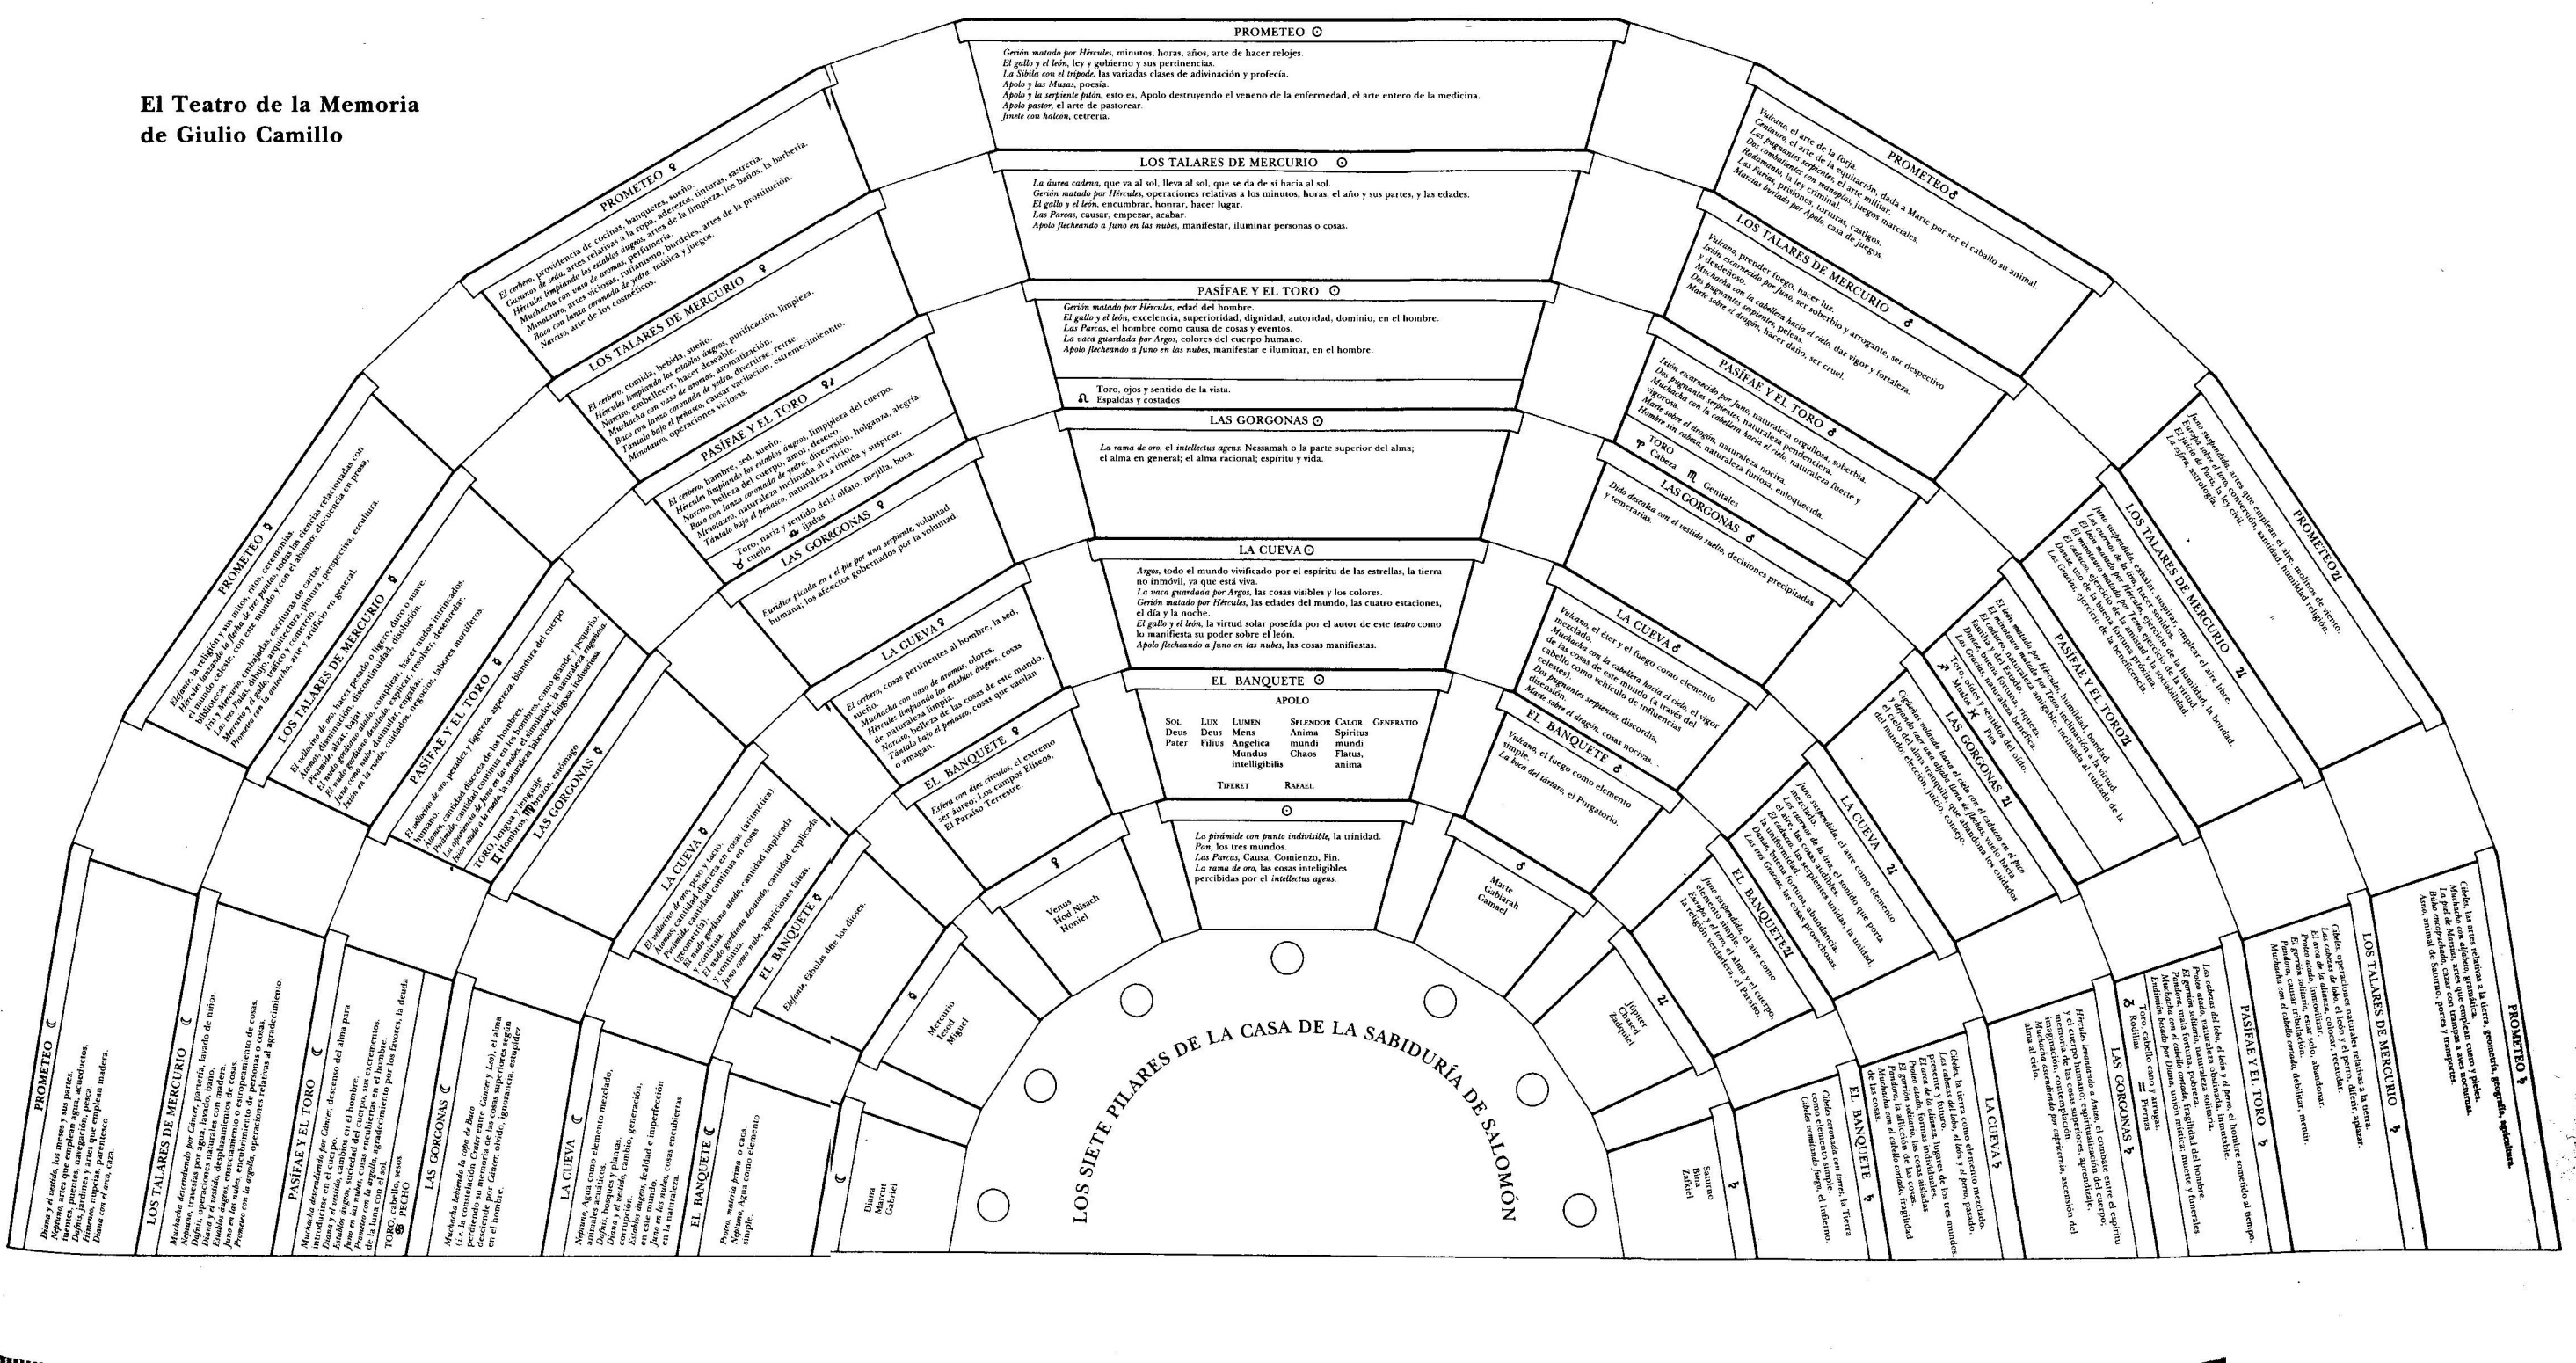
El Teatro de la Memoria
de Giulio Camillo

PROMETEO ☉

Gerión matado por Hércules, minutos, horas, años, arte de hacer relojes.
El gallo y el león, ley y gobierno y sus pertinencias.
La Sibila con el trípode, las variadas clases de adivinación y profecía.
Apolo y las Musas, poesía.
Apolo y la serpiente pitón, esto es, Apolo destruyendo el veneno de la enfermedad, el arte entero de la medicina.
Apolo pastor, el arte de pastorear.
Jinete con halcón, cetrería.

LOS TALARES DE MERCURIO ☉

La áurea cadena, que va al sol, lleva al sol, que se da de sí hacia al sol.
Gerión matado por Hércules, operaciones relativas a los minutos, horas, el año y sus partes, y las edades.
El gallo y el león, encumbrar, honrar, hacer lugar.
Las Parcas, causar, empezar, acabar.
Apolo flecheando a Juno en las nubes, manifestar, iluminar personas o cosas.

PASÍFAE Y EL TORO ☉

Gerión matado por Hércules, edad del hombre.
El gallo y el león, excelencia, superioridad, dignidad, autoridad, dominio, en el hombre.
Las Parcas, el hombre como causa de cosas y eventos.
La vaca guardada por Argos, colores del cuerpo humano.
Apolo flecheando a Juno en las nubes, manifestar e iluminar, en el hombre.

Toro, ojos y sentido de la vista.
♌ Espaldas y costados

LAS GORGONAS ☉

La rama de oro, el intellectus agens: Nessamah o la parte superior del alma; el alma en general; el alma racional; espíritu y vida.

LA CUEVA ☉

Argos, todo el mundo vivificado por el espíritu de las estrellas, la tierra no inmóvil, ya que está viva.
La vaca guardada por Argos, las cosas visibles y los colores.
Gerión matado por Hércules, las edades del mundo, las cuatro estaciones, el día y la noche.
El gallo y el león, la virtud solar poseída por el autor de este teatro como lo manifiesta su poder sobre el león.
Apolo flecheando a Juno en las nubes, las cosas manifiestas.

EL BANQUETE ☉

APOLO

| SOL | LUX | LUMEN | SPLENDOR | CALOR | GENERATIO |
|---|---|---|---|---|---|
| Deus | Deus | Mens | Anima | Spiritus | |
| Pater | Filius | Angelica | mundi | mundi | |
| | | Mundus | Chaos | Flatus, | |
| | | intelligibilis | | anima | |

TIFERET RAFAEL

☉

La pirámide con punto indivisible, la trinidad.
Pan, los tres mundos.
Las Parcas, Causa, Comienzo, Fin.
La rama de oro, las cosas inteligibles percibidas por el intellectus agens.

PROMETEO ♀

El cerbero, providencia de cocinas, banquetes, sueño.
Gusanos de seda, artes relativas a la ropa, aderezos, tinturas, sastrería.
Hércules limpiando los establos áugeos, artes de la limpieza, los baños, la barbería.
Muchacha con vaso de aromas, perfumería.
Minotauro, artes viciosas, rufianismo, burdeles, artes de la prostitución.
Baco con lanza coronada de yedra, música y juegos.
Narciso, arte de los cosméticos.

LOS TALARES DE MERCURIO ♀

El cerbero, comida, bebida, sueño.
Hércules limpiando los establos áugeos, purificación, limpieza.
Narciso, embellecer, hacer deseable.
Muchacha con vaso de aromas, aromatización.
Baco con lanza coronada de yedra, divertirse, reírse.
Tántalo bajo el peñasco, causar vacilación, estremecimiento.
Minotauro, operaciones viciosas.

PASÍFAE Y EL TORO ♀

El cerbero, hambre, sed, sueño.
Hércules limpiando los establos áugeos, limpieza del cuerpo.
Narciso, belleza del cuerpo, amor, deseo.
Baco con lanza coronada de yedra, diversión, holganza, alegría.
Minotauro, naturaleza inclinada al vicio.
Tántalo bajo el peñasco, naturaleza tímida y suspicaz.

Toro, nariz y sentido del olfato, mejilla, boca.
♉ cuello ♎ ijadas

LAS GORGONAS ♀

Eurídice picada en el pie por una serpiente, voluntad humana; los afectos gobernados por la voluntad.

LA CUEVA ♀

El cerbero, cosas pertinentes al hombre, la sed, sueño.
Muchacha con vaso de aromas, olores.
Hércules limpiando los establos áugeos, cosas de naturaleza limpia.
Narciso, belleza de las cosas de este mundo.
Tántalo bajo el peñasco, cosas que vacilan o amagan.

EL BANQUETE ♀

Esfera con diez círculos, el extremo ser áureo; Los campos Elíseos, El Paraíso Terrestre.

♀
Venus
Hod Nisach
Honiel

PROMETEO ☿

Elefante, la religión y sus mitos, ritos, ceremonias.
Hércules lanzando la flecha de tres puntas, todas las ciencias relacionadas con el mundo celeste, con este mundo y con el abismo; elocuencia en prosa, bibliotecas.
Iris y Mercurio, embajadas, escritura de cartas.
Las tres Palas, dibujo, arquitectura, pintura, perspectiva, escultura.
Mercurio y el gallo, tráfico y comercio.
Prometeo con la antorcha, arte y artificio en general.

LOS TALARES DE MERCURIO ☿

El vellocino de oro, hacer pesado o ligero, duro o suave.
Pirámide, alzar, bajar, disminuir, disolución.
El nudo gordiano desatado, complicar, hacer nudos intrincados.
Juno como nube, disimular, explicar, resolver, desenredar.
Ixión en la rueda, cuidados, negocios, labores moriferas.

PASÍFAE Y EL TORO ☿

El vellocino de oro, pesadez y ligereza, aspereza, blandura del cuerpo humano.
Atomos, cantidad discreta de los hombres.
Pirámide, cantidad continua en los hombres, como grande y pequeño.
La apariencia de Juno en las nubes, el simulador, la naturaleza engañosa.
Ixión atado a la rueda, la naturaleza laboriosa, fatigosa, industriosa.

TORO, lengua y lenguaje
♊ Hombros, ♍ brazos, estómago

LAS GORGONAS ☿

LA CUEVA ☿

El vellocino de oro, peso y tacto.
Atomos, cantidad discreta en cosas (aritmética).
Pirámide, cantidad continua en cosas (geometría).
El nudo gordiano atado, cantidad implicada y confusa.
El nudo gordiano desatado, cantidad explicada.
Juno como nube, apariciones falsas.

EL BANQUETE ☿

Elefante, fábulas de los dioses.

☿
Mercurio
Iesod
Miguel

PROMETEO ☾

Diana y el vestido, los meses y sus partes.
Neptuno, artes que emplean agua, acueductos, fuentes, puentes, navegación, pesca.
Dafnis, jardineros y artes que emplean madera.
Himeneo, nupcias, parentesco.
Diana con el arco, caza.

LOS TALARES DE MERCURIO ☾

Muchacha descendiendo por Cáncer, partería, lavado de niños.
Neptuno, operaciones relativas al agua, lavado, baño.
Dafnis, travesías por agua, lavado con madera.
Diana y el vestido, desplazamiento de cosas.
Establos áugeos, ensuciamiento o empeoramiento de cosas.
Juno en las nubes, encubrimiento de personas o cosas.
Prometeo con la argolla, operaciones relativas al agradecimiento.

PASÍFAE Y EL TORO ☾

Muchacha descendiendo por Cáncer, descenso del alma para introducirse en el cuerpo.
Diana y el vestido, cambios en el hombre.
Establos áugeos, suciedad del cuerpo, sus excrementos.
Juno en las nubes, cosas encubiertas en el hombre.
Prometeo con la argolla, agradecimiento por los favores, la deuda de la luna con el sol.
TORO, cabello, sesos.
♋ PECHO

LAS GORGONAS ☾

Muchacha bebiendo la copa de Baco (i. e., la constelación Cráter entre Cáncer y Leo), el alma perdiendo su memoria de las cosas superiores según desciende por Cáncer: olvido, ignorancia, estupidez en el hombre.

LA CUEVA ☾

Neptuno, Agua como elemento mezclado, animales acuáticos.
Dafnis, bosques y plantas.
Diana y el vestido, cambio, generación, corrupción.
Establos áugeos, fealdad e imperfección en este mundo.
Juno en las nubes, cosas encubiertas en la naturaleza.

EL BANQUETE ☾

Proteo, materia prima o caos.
Neptuno, Agua como elemento simple.

☾
Diana
Marcot
Gabriel

LOS SIETE PILARES DE LA CASA DE LA SABIDURÍA DE SALOMÓN

PROMETEO ♂

Vulcano, el arte de la forja.
Centauro, el arte de la equitación, dada a Marte por ser el caballo su animal.
Las pugnantes serpientes, el arte militar.
Dos combatientes con manoplas, juegos marciales.
Radamanto, la ley criminal.
Las Furias, prisiones, torturas, castigos.
Marsias burlado por Apolo, casa de juegos.

LOS TALARES DE MERCURIO ♂

Vulcano, prender fuego, hacer luz.
Ixión escarnecido por Juno, ser soberbio y arrogante, ser despectivo y desdeñoso.
Muchacha con la cabellera hacia el cielo, dar vigor y fortaleza.
Dos pugnantes serpientes, pelear.
Marte sobre el dragón, hacer daño, ser cruel.

PASÍFAE Y EL TORO ♂

Ixión escarnecido por Juno, naturaleza orgullosa, soberbia.
Dos pugnantes serpientes, naturaleza pendenciera.
Muchacha con la cabellera hacia el cielo, naturaleza fuerte y vigorosa.
Marte sobre el dragón, naturaleza nociva.
Hombre sin cabeza, naturaleza furiosa, enloquecida.

TORO
♈ Cabeza ♏ Genitales

LAS GORGONAS ♂

Dido descolla con el vestido suelto, decisiones precipitadas y temerarias.

LA CUEVA ♂

Vulcano, el éter y el fuego como elemento mezclado.
Muchacha con la cabellera hacia el cielo, el vigor de las cosas de este mundo (a través del cabello como vehículo de influencias celestes).
Dos pugnantes serpientes, discordia, disensión.
Marte sobre el dragón, cosas nocivas.

EL BANQUETE ♂

Vulcano, el fuego como elemento simple.
La boca del tártaro, el Purgatorio.

♂
Marte
Gabiarah
Gamael

PROMETEO ♃

Juno suspendida, artes que emplean el aire, molinos de viento.
Juno sobre el toro, conversación, sanidad, humildad, religión.
El Júpiter de Pasia, la ley civil
La esfera, astrología.

LOS TALARES DE MERCURIO ♃

Juno suspendida, exhalar, suspirar, emplear el aire libre.
Los cuernos de la tierra, hacer sentir.
El león matado por Hércules, ejercicio de la humildad, la bondad.
El Minotauro muerto por Teseo, ejercicio de la sociabilidad.
Euridice, ejercicio de la amistad y la buena tormenta próxima.
Juno sobre el toro, ejercicio de la beneficencia.
Las Gracias, ejercicio de la beneficencia.

PASÍFAE Y EL TORO ♃

El león matado por Hércules, humildad, bondad.
El Minotauro muerto por Teseo, inclinación a la virtud.
El caduceo, naturaleza amigable, inclinada al cuidado de la familia y la patria.
Dánae, naturaleza rica, riqueza.
Las Gracias, naturaleza benéfica.

Toro, oídos y sentido del oído.
♐ Muslos ♓ Pies

LAS GORGONAS ♃

Ganimedes volando hacia el cielo con el cadáver en el pico del águila, el alma arrebatada a Dios; vuelo hacia el cielo del alma tranquila que abandona los cuidados del mundo, elección, juicio, consejo.

LA CUEVA ♃

Juno suspendida, el aire como elemento mezclado.
Los cuernos de la tierra, el sonido que porta el aire, las cosas audibles.
El caduceo, las serpientes unidas, la unidad, la unión, la amistad.
Dánae, buena fortuna, abundancia.
Las tres Gracias, las cosas provechosas.

EL BANQUETE ♃

Juno suspendida, el aire como elemento simple, el alma y el cuerpo.
Europa y el toro, la religión verdadera, el Paraíso.

♃
Júpiter
Chesed
Zadquiel

PROMETEO ♄

Cibeles, las artes relativas a la tierra, geometría, geografía, agricultura.
Muchacho con alfabeto, artes que emplean cuero y pieles.
La puerta de Plutón, artes que emplean trampas y artes nocturnas.
Bebé envuelto en pañales, cunas y cuidados.
Asno, animal de Saturno, portes y transportes.

LOS TALARES DE MERCURIO ♄

Cibeles, operaciones naturales relativas a la tierra.
Las cabezas del lobo, el león y el perro, diferir, aplazar.
El asno, labrar, cultivar, colocar, recalcar.
El arco de Diana, inmovilizar.
Proteo, estar solo, abandonar.
Pandora, causar tribulación, debilitar, mentir.
Muchacha con el cabello cortado, debilitar, mentir.

PASÍFAE Y EL TORO ♄

Las cabezas del lobo, el león y el perro, el hombre sometido al tiempo.
Cibeles, naturaleza solitaria.
El asno, naturaleza obstinada, inmutable.
El gerión, soledad, pobreza.
Pandora, mala fortuna, pobreza.
Muchacha con el cabello cortado, fragilidad del hombre.
Endimión besado por Diana, unión mística, muerte y funerales.

Toro, cabello cano y arrugas.
♑ Rodillas ♒ Piernas

LAS GORGONAS ♄

Hércules levantando a Anteo, el combate entre el espíritu y el cuerpo humano, espiritualización del cuerpo.
Cibeles, operaciones superiores, aprendizaje, memoria de la contemplación.
Endimión, contemplación, ascensión del imaginación; muerte ascendiendo por capricornio, ascensión del alma al cielo.

LA CUEVA ♄

Cibeles, la tierra como elemento mezclado.
Las cabezas del lobo, el león y el perro, pasado, presente y futuro.
Proteo, diferentes formas de los tres mundos.
El arco de Diana, las cosas aisladas.
Pandora, la aflicción de las cosas.
Muchacha con el cabello cortado, fragilidad de las cosas.

EL BANQUETE ♄

Cibeles coronada con torres, la Tierra como elemento simple.
Cibeles comiendo fuego, el Infierno.

♄
Saturno
Bina
Zafkiel